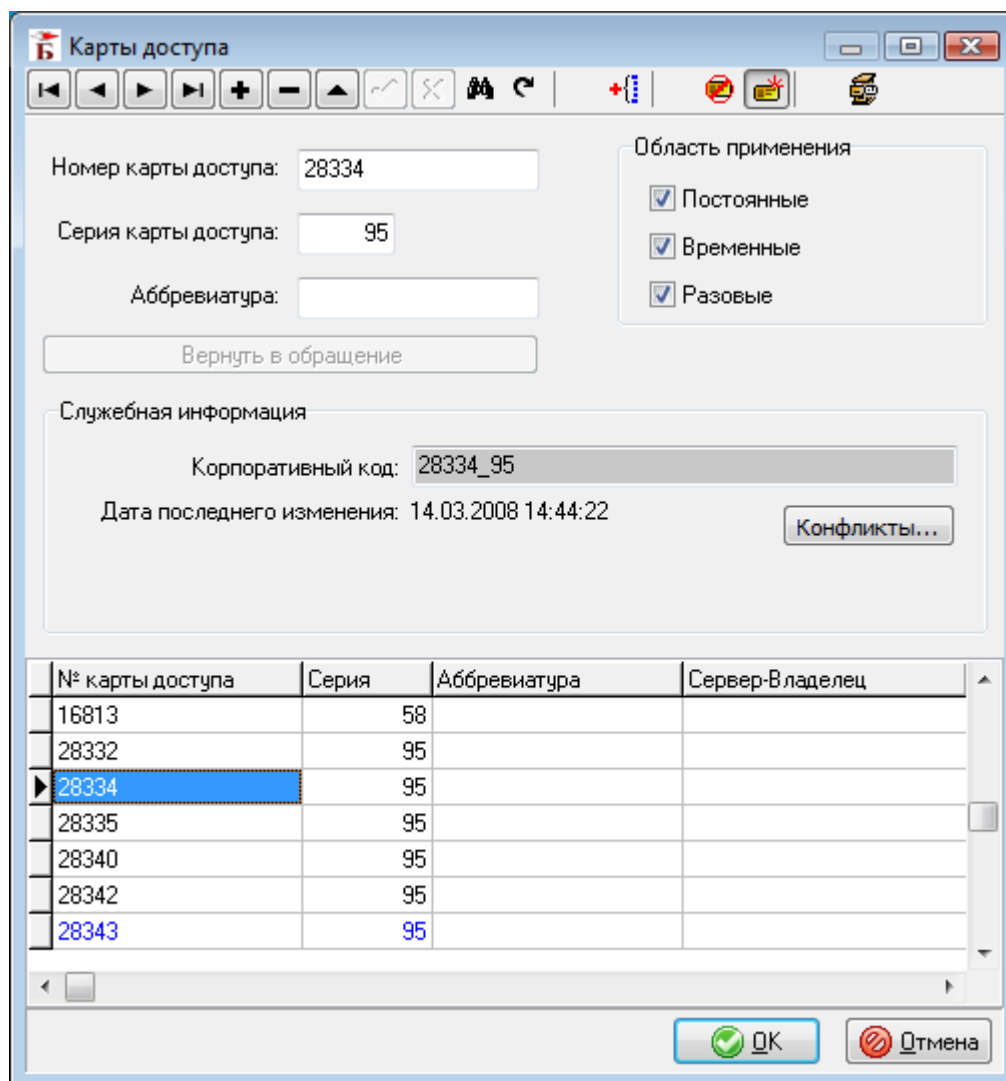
Карты доступа

Номер карты доступа: 28334

Серия карты доступа: 95

Аббревиатура:

Вернуть в обращение

Область применения

Постоянные

Временные

Разовые

Служебная информация

Корпоративный код: 28334_95

Дата последнего изменения: 14.03.2008 14:44:22

Конфликты...

| № карты доступа | Серия | Аббревиатура | Сервер-Владелец |
|---|---|---|---|
| 16813 | 58 | | |
| 28332 | 95 | | |
| 28334 | 95 | | |
| 28335 | 95 | | |
| 28340 | 95 | | |
| 28342 | 95 | | |
| 28343 | 95 | | |

OK

Отмена